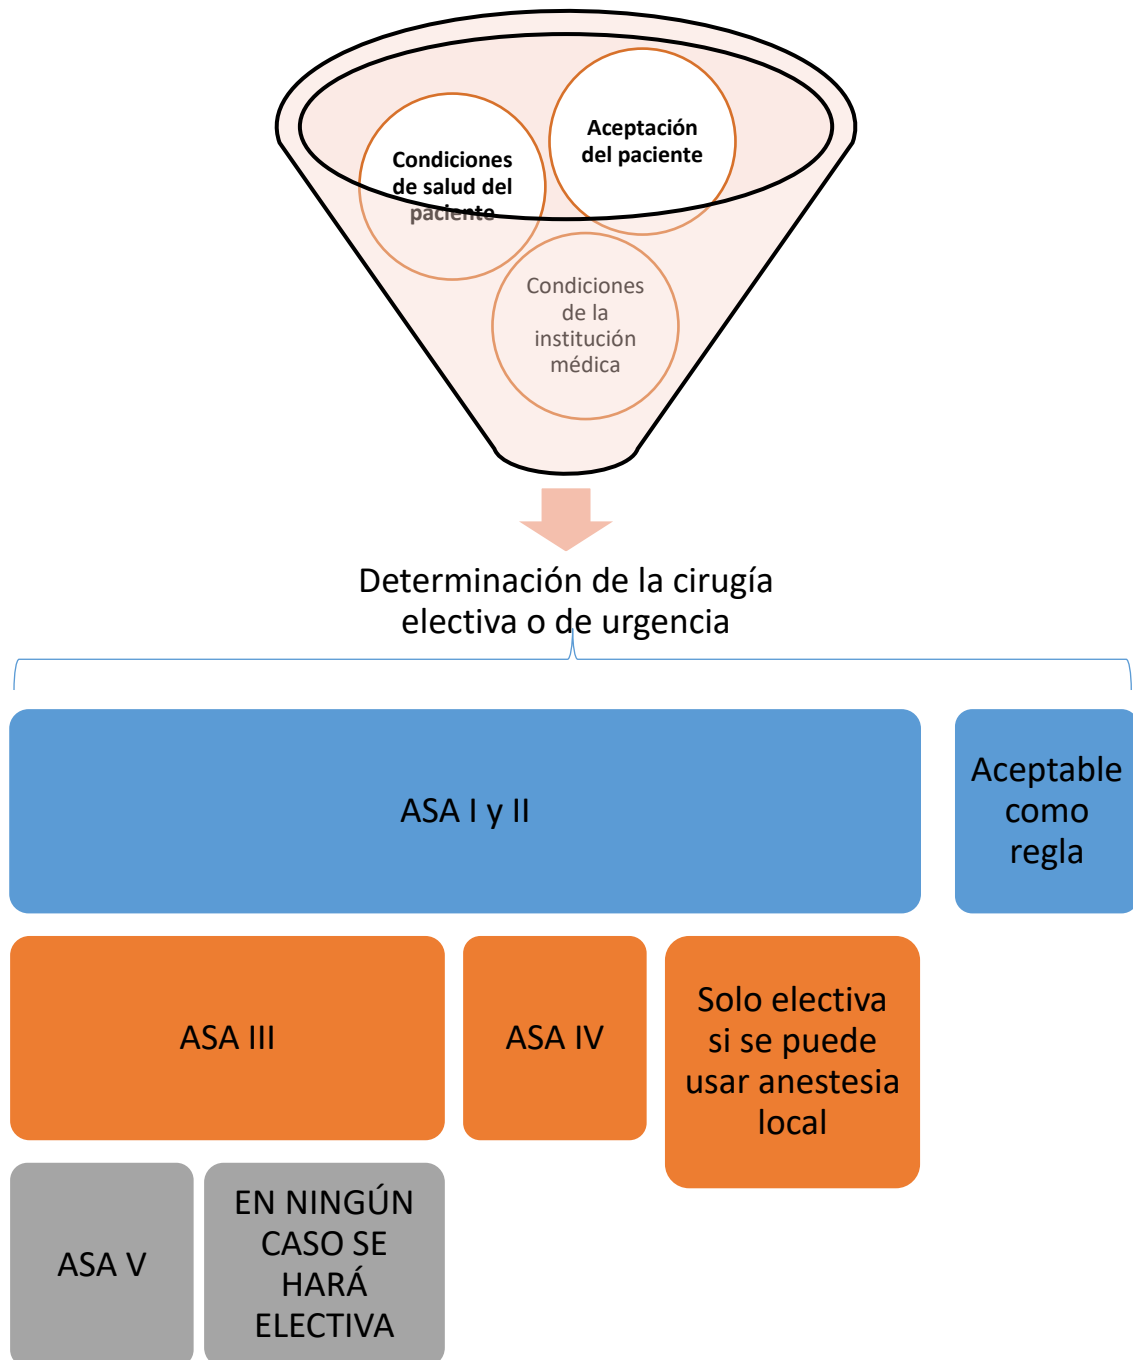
Condiciones de salud del paciente

Aceptación del paciente

Condiciones de la institución médica

Determinación de la cirugía electiva o de urgencia

ASA I y II

Aceptable como regla

ASA III

ASA IV

Solo electiva si se puede usar anestesia local

ASA V

EN NINGÚN CASO SE HARÁ ELECTIVA